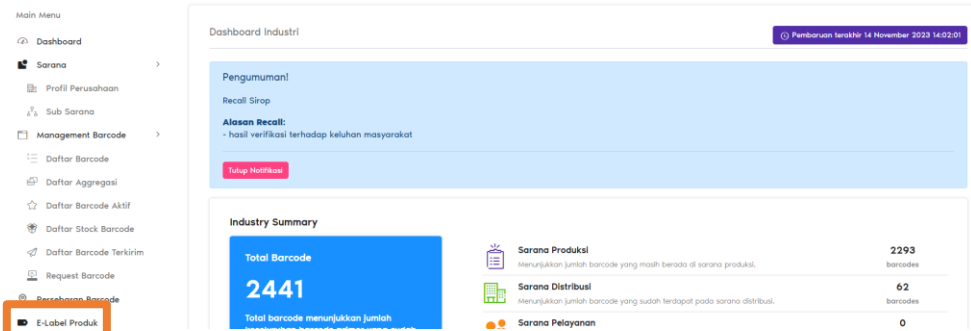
Main Menu

Dashboard

Sarana

Profil Perusahaan

Sub Sarana

Management Barcode

Daftar Barcode

Daftar Aggregasi

Daftar Barcode Aktif

Daftar Stock Barcode

Daftar Barcode Terkirim

Request Barcode

Persebaran Barcode

E-Label Produk

Dashboard Industri

Pembaruan terakhir 14 November 2023 14:02:01

Pengumuman!

Recall Sirop

Alasan Recall:
- hasil verifikasi terhadap keluhan masyarakat

Tutup Notifikasi

Industry Summary

Total Barcode

2441

Total barcode menunjukkan jumlah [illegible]

Sarana Produksi
Menunjukkan jumlah barcode yang masih berada di sarana produksi.
2293
barcodes

Sarana Distribusi
Menunjukkan jumlah barcode yang sudah terdapat pada sarana distribusi.
62
barcodes

Sarana Pelayanan
0